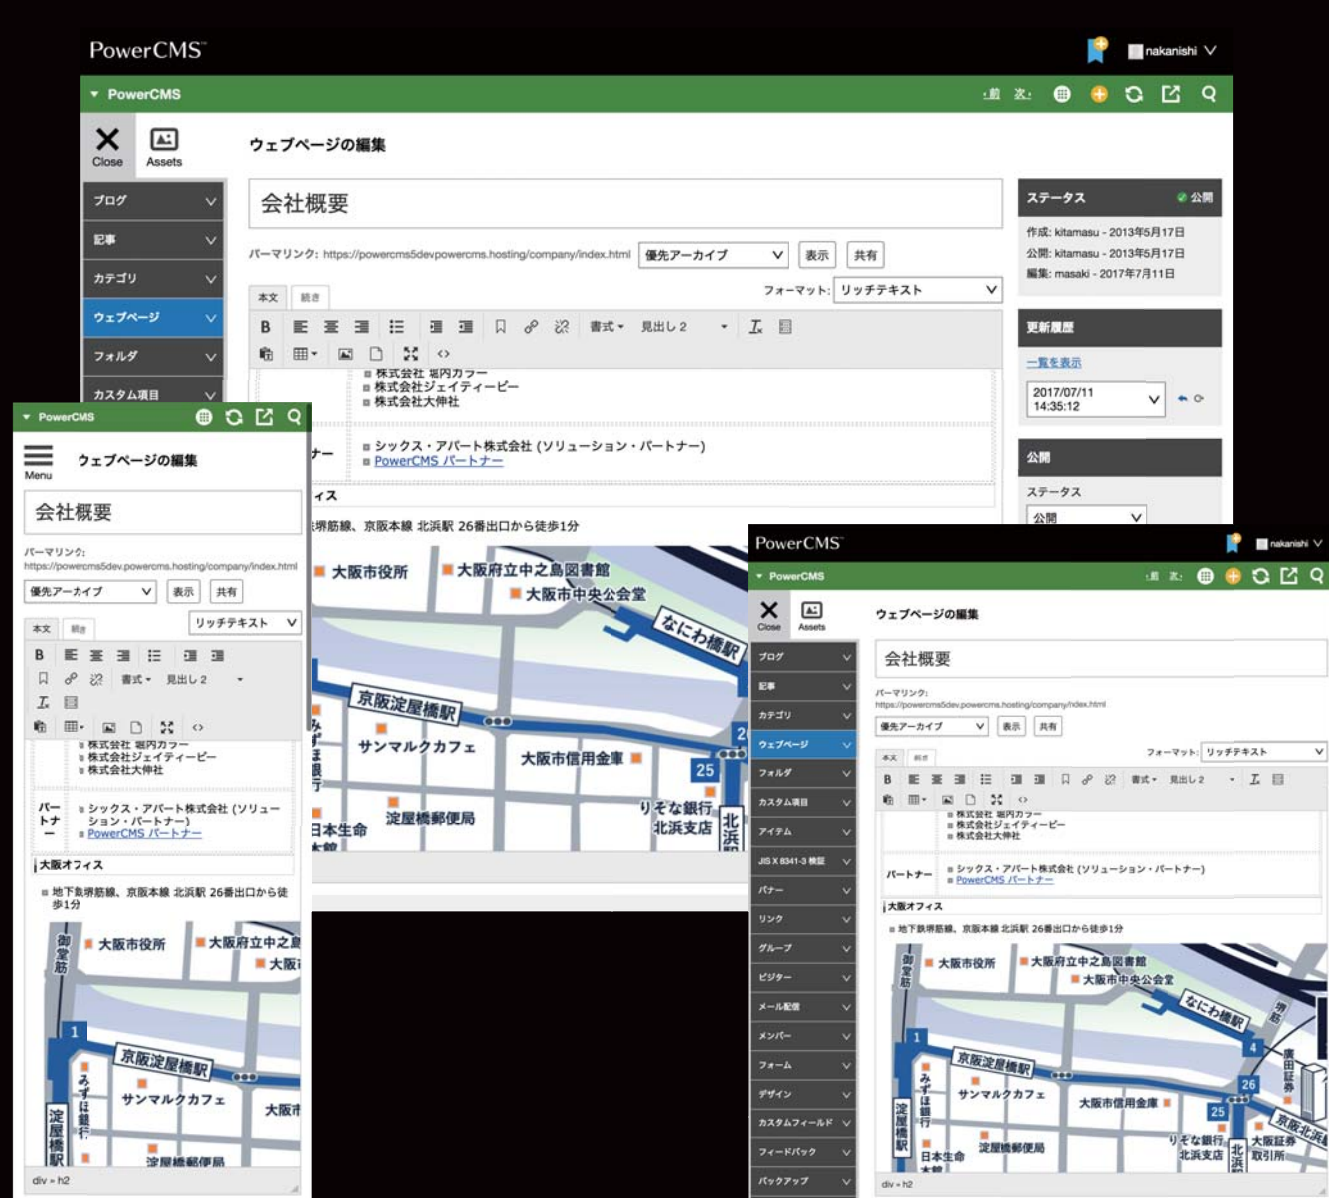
PowerCMS™
nakanishi
PowerCMS
Close
Assets
ウェブページの編集
ブログ
記事
カテゴリ
ウェブページ
フォルダ
カスタム項目
会社概要
パーマリンク: https://powercms5devpowercms.hosting/company/index.html
優先アーカイブ
表示
共有
本文
続き
フォーマット: リッチテキスト
B
書式
見出し 2
株式会社 堀内カラー
株式会社ジェイティービー
株式会社大伸社
シックス・アパート株式会社 (ソリューション・パートナー)
PowerCMS パートナー
ステータス
公開
作成: kitamasu - 2013年5月17日
公開: kitamasu - 2013年5月17日
編集: masaki - 2017年7月11日
更新履歴
一覧を表示
2017/07/11 14:35:12
公開
ステータス
公開

PowerCMS
Menu
ウェブページの編集
会社概要
パーマリンク:
https://powercms5dev.powercms.hosting/company/index.html
優先アーカイブ
表示
共有
本文
続き
リッチテキスト
B
書式
見出し 2
株式会社 堀内カラー
株式会社ジェイティービー
株式会社大伸社
パートナー
シックス・アパート株式会社 (ソリューション・パートナー)
PowerCMS パートナー
大阪オフィス
地下鉄堺筋線、京阪本線 北浜駅 26番出口から徒歩1分
大阪市役所
大阪府立中之島図書館
大阪市中央公会堂
なにわ橋駅
京阪淀屋橋駅
サンマルクカフェ
大阪市信用金庫
りそな銀行 北浜支店
淀屋橋郵便局
日本生命
御堂筋
みずほ銀行
淀屋橋駅
北浜駅
1
25
div » h2

PowerCMS™
nakanishi
PowerCMS
Close
Assets
ウェブページの編集
ブログ
記事
カテゴリ
ウェブページ
フォルダ
カスタム項目
アイテム
JIS X 8341-3 検証
バナー
リンク
グループ
ビジター
メール配信
メンバー
フォーム
デザイン
カスタムフィールド
フィードバック
バックアップ
会社概要
パーマリンク:
https://powercms5dev.powercms.hosting/company/index.html
優先アーカイブ
表示
共有
本文
続き
フォーマット: リッチテキスト
B
書式
見出し 2
株式会社 堀内カラー
株式会社ジェイティービー
株式会社大伸社
パートナー
シックス・アパート株式会社 (ソリューション・パートナー)
PowerCMS パートナー
大阪オフィス
地下鉄堺筋線、京阪本線 北浜駅 26番出口から徒歩1分
大阪市役所
大阪府立中之島図書館
大阪市中央公会堂
なにわ橋駅
京阪淀屋橋駅
サンマルクカフェ
大阪市信用金庫
りそな銀行 北浜支店
淀屋橋郵便局
日本生命
大阪証券取引所
京阪北浜駅
堺筋
御堂筋
みずほ銀行
淀屋橋駅
北浜駅
1
4
25
26
div » h2